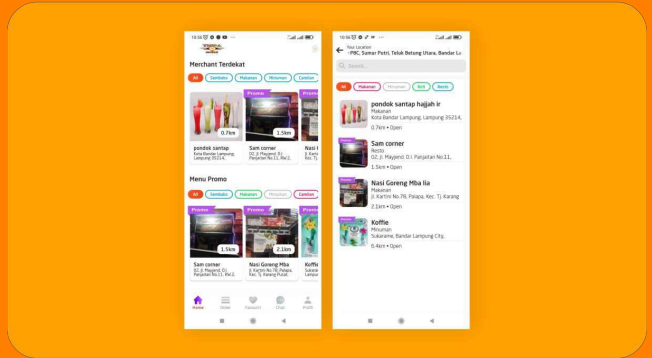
15:56

Merchant Terdekat

All Sembako Makanan Minuman Cemilan

0.7km
pondok santap
Kota Bandar Lampung, Lampung 35214,

Promo
1.5km
Sam corner
DZ, Jl. Mayjend. D.I. Panjaitan No.11, Rw. 2,

Nasi
Jl. Karti
Kec. Tj.

Menu Promo

All Sembako Makanan Minuman Cemilan

Promo
1.5km
Sam corner
DZ, Jl. Mayjend. D.I. Panjaitan No.11, Rw. 2,

Promo
2.1km
Nasi Goreng Mba
Jl. Kartini No.78, Palapa, Kec. Tj. Karang Pusat,

Promo
Koffie
Sukarame

Home Order Favorit Chat Profil

15:56

Your Location
PBC, Sumur Putri, Teluk Betung Utara, Bandar La

Search...

All Makanan Minuman Sold Resto

pondok santap hajjah ir
Makanan
Kota Bandar Lampung, Lampung 35214,
0.7km • Open

Promo
Sam corner
Resto
DZ, Jl. Mayjend. D.I. Panjaitan No.11,
1.5km • Open

Promo
Nasi Goreng Mba Iia
Makanan
Jl. Kartini No.78, Palapa, Kec. Tj. Karang
2.1km • Open

Promo
Koffie
Minuman
Sukarame, Bandar Lampung City,
6.4km • Open